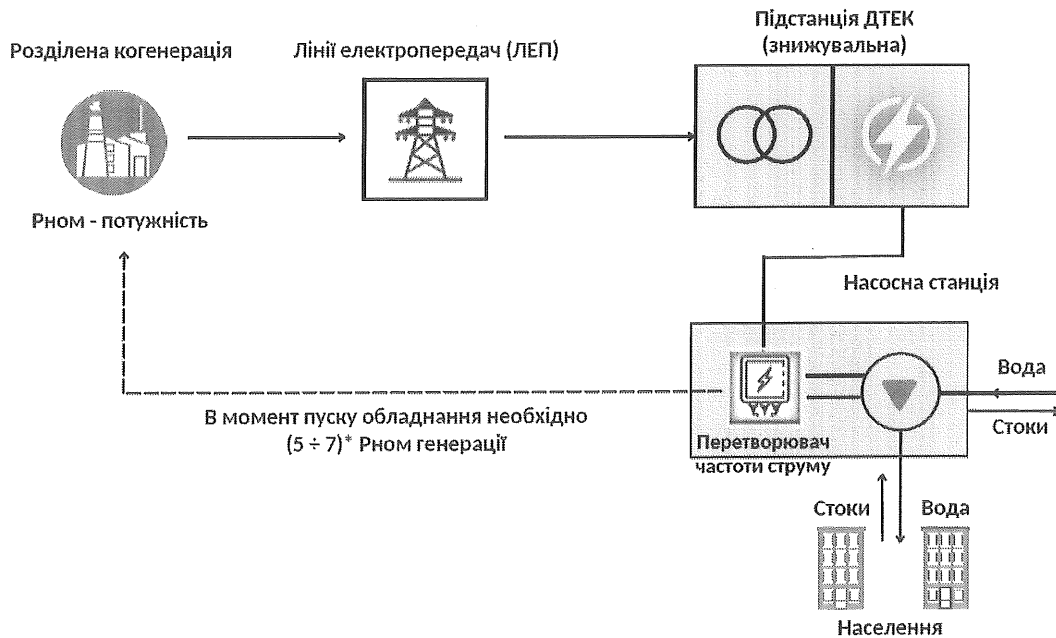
Розділена когенерація

Лінії електропередач (ЛЕП)

Підстанція ДТЕК (знижувальна)

Рном - потужність

Насосна станція

Вода

Стоки

В момент пуску обладнання необхідно (5 ÷ 7)* Рном генерації

Перетворювач частоти струму

Стоки

Вода

Населення